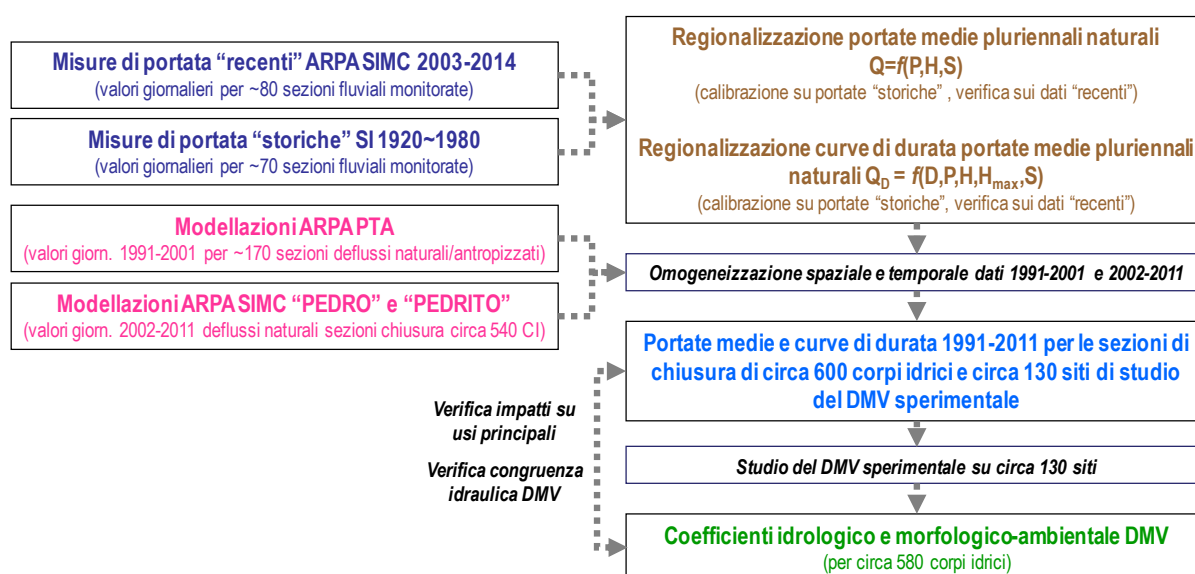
Misure di portata “recenti” ARPA SIMC 2003-2014
(valori giornalieri per ~80 sezioni fluviali monitorate)

Misure di portata “storiche” SI 1920~1980
(valori giornalieri per ~70 sezioni fluviali monitorate)

Modellazioni ARPA PTA
(valori giorn. 1991-2001 per ~170 sezioni deflussi naturali/antropizzati)

Modellazioni ARPA SIMC “PEDRO” e “PEDRITO”
(valori giorn. 2002-2011 deflussi naturali sezioni chiusura circa 540 CI)

Regionalizzazione portate medie pluriennali naturali
Q=$f$(P,H,S)
(calibrazione su portate “storiche” , verifica sui dati “recenti”)

Regionalizzazione curve di durata portate medie pluriennali naturali $Q_D = f(D,P,H,H_{max},S)$
(calibrazione su portate “storiche”, verifica sui dati “recenti”)

Omogeneizzazione spaziale e temporale dati 1991-2001 e 2002-2011

Portate medie e curve di durata 1991-2011 per le sezioni di chiusura di circa 600 corpi idrici e circa 130 siti di studio del DMV sperimentale

Verifica impatti su usi principali

Verifica congruenza idraulica DMV

Studio del DMV sperimentale su circa 130 siti

Coefficienti idrologico e morfologico-ambientale DMV
(per circa 580 corpi idrici)